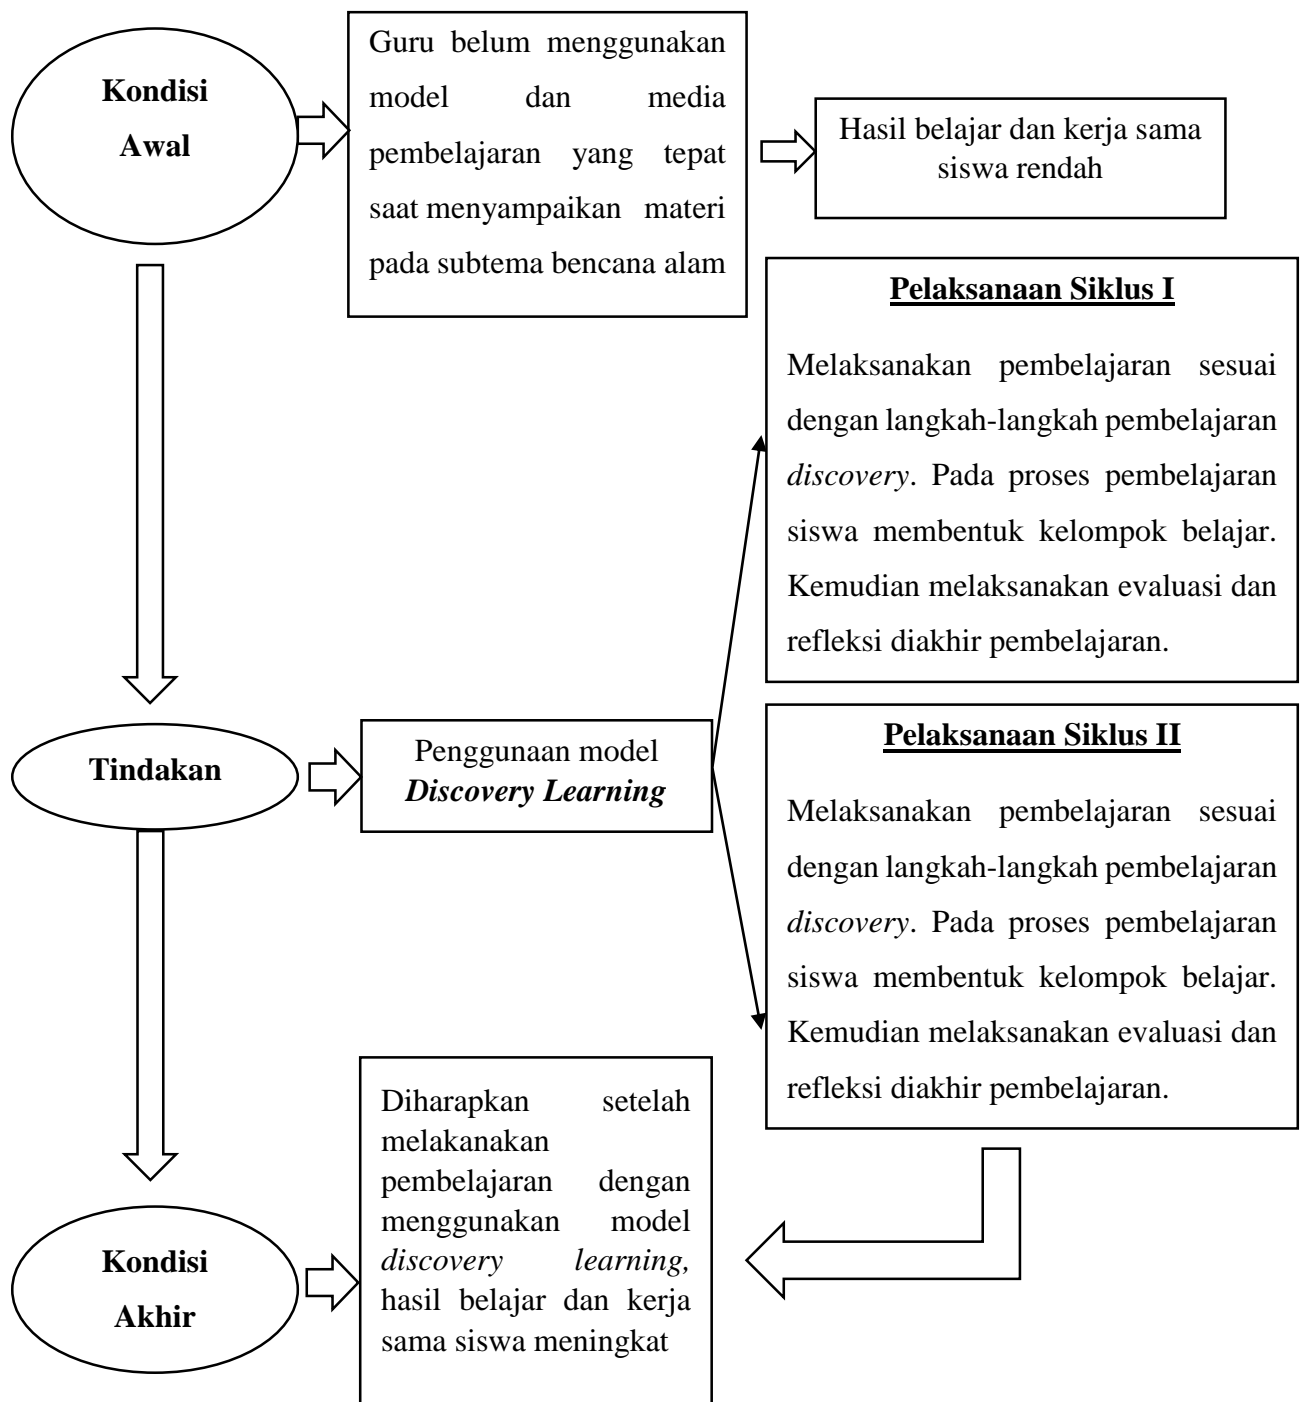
Kondisi Awal

Guru belum menggunakan model dan media pembelajaran yang tepat saat menyampaikan materi pada subtema bencana alam

Hasil belajar dan kerja sama siswa rendah

Pelaksanaan Siklus I

Melaksanakan pembelajaran sesuai dengan langkah-langkah pembelajaran *discovery*. Pada proses pembelajaran siswa membentuk kelompok belajar. Kemudian melaksanakan evaluasi dan refleksi diakhir pembelajaran.

Tindakan

Penggunaan model ***Discovery Learning***

Pelaksanaan Siklus II

Melaksanakan pembelajaran sesuai dengan langkah-langkah pembelajaran *discovery*. Pada proses pembelajaran siswa membentuk kelompok belajar. Kemudian melaksanakan evaluasi dan refleksi diakhir pembelajaran.

Kondisi Akhir

Diharapkan setelah melakanakan pembelajaran dengan menggunakan model *discovery learning,* hasil belajar dan kerja sama siswa meningkat